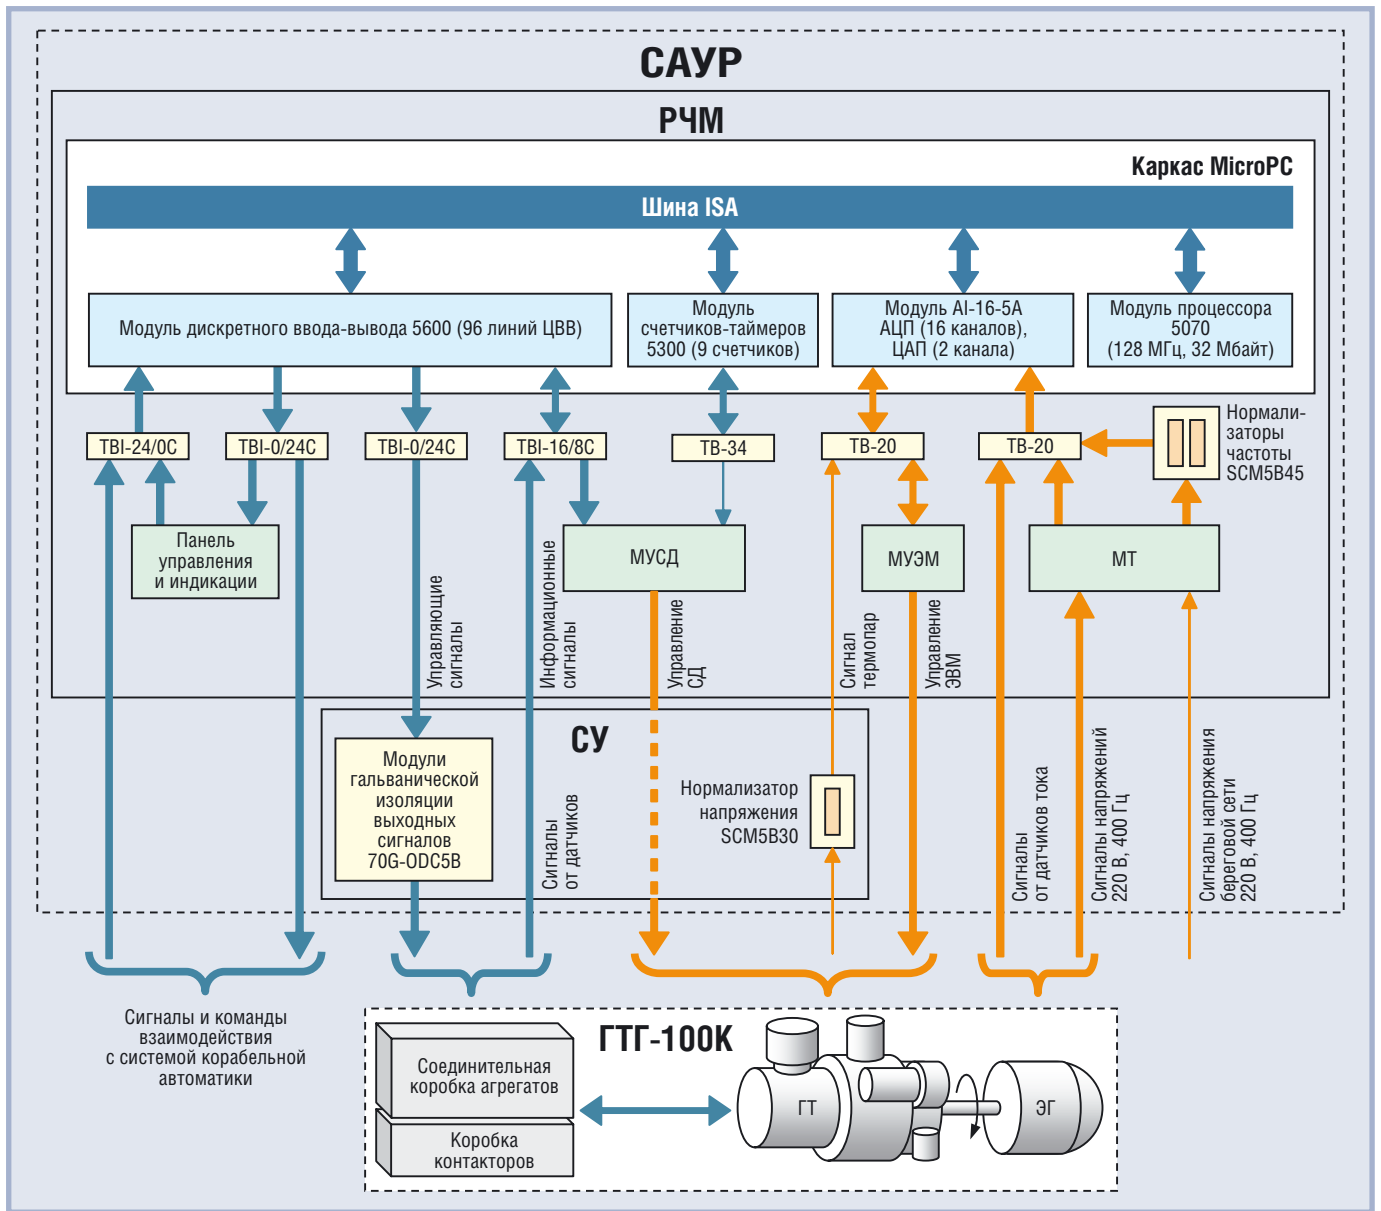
САУР

РЧМ

Каркас MicroPC

Шина ISA

Модуль дискретного ввода-вывода 5600 (96 линий ЦВВ)

Модуль счетчиков-таймеров 5300 (9 счетчиков)

Модуль AI-16-5A АЦП (16 каналов), ЦАП (2 канала)

Модуль процессора 5070 (128 МГц, 32 Мбайт)

TBI-24/0C

TBI-0/24C

TBI-0/24C

TBI-16/8C

TB-34

TB-20

TB-20

Нормализаторы частоты SCM5B45

Панель управления и индикации

МУСД

МУЭМ

МТ

Управляющие сигналы

Информационные сигналы

Управление СД

Сигнал термопар

Управление ЭВМ

СУ

Модули гальванической изоляции выходных сигналов 70G-ODC5B

Сигналы от датчиков

Нормализатор напряжения SCM5B30

Сигналы от датчиков тока

Сигналы напряжений 220 В, 400 Гц

Сигналы напряжения береговой сети 220 В, 400 Гц

Сигналы и команды взаимодействия с системой корабельной автоматики

ГТГ-100К

Соединительная коробка агрегатов

Коробка контакторов

ГТ

ЭГ